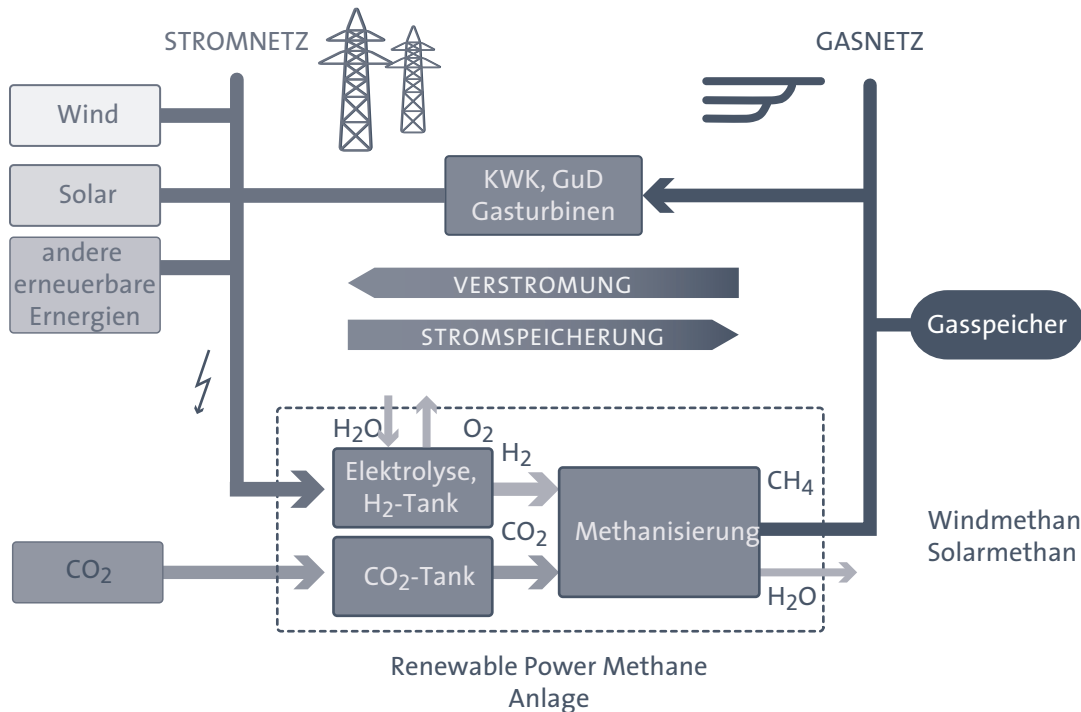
STROMNETZ

GASNETZ

Wind

Solar

andere erneuerbare Ernergien

KWK, GuD Gasturbinen

VERSTROMUNG

STROMSPEICHERUNG

Gasspeicher

$H_2O$

$O_2$

$H_2$

Elektrolyse, $H_2$-Tank

$CH_4$

Methanisierung

$CO_2$

Windmethan
Solarmethan

$CO_2$

$CO_2$-Tank

$H_2O$

Renewable Power Methane Anlage